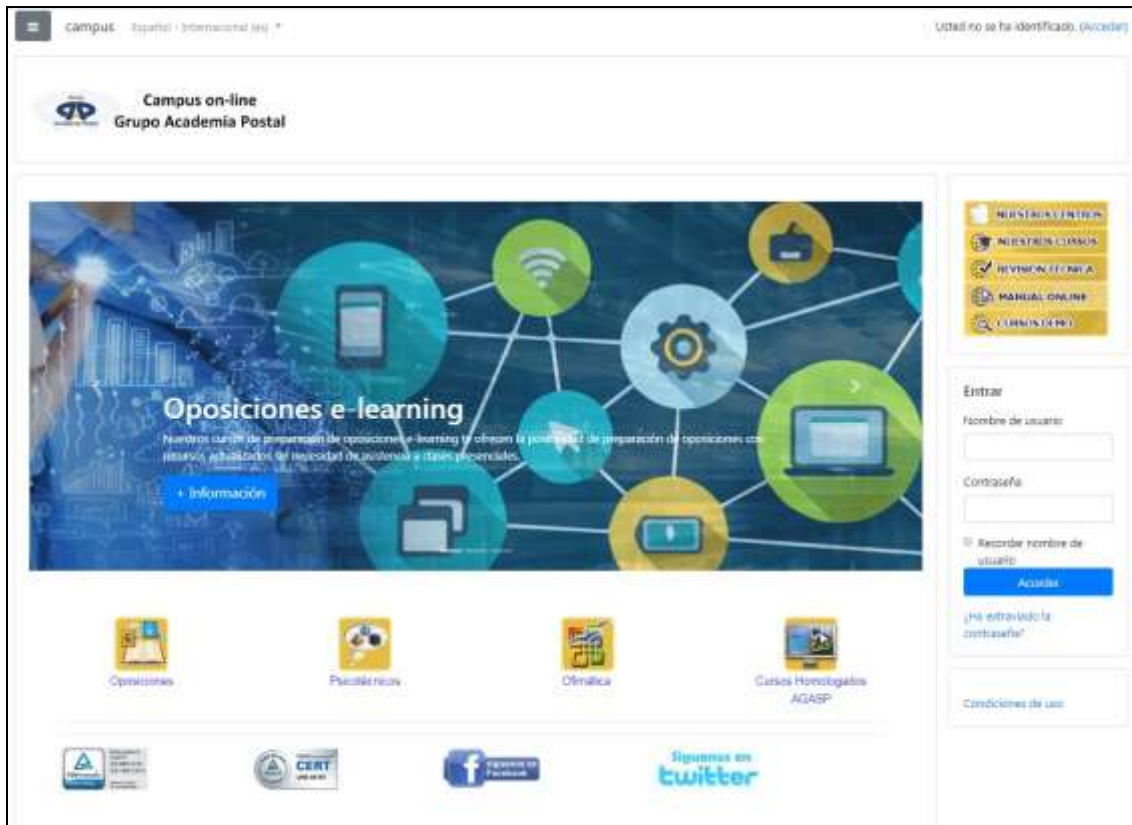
campus Español - Internacional (es)

Usted no se ha identificado. (Acceder)

Campus on-line
Grupo Academia Postal

Oposiciones e-learning

Nuestros cursos de preparación de oposiciones e-learning le ofrecen la posibilidad de preparación de oposiciones con recursos actualizados sin necesidad de asistencia a clases presenciales.

+ Información

Oposiciones

Psicotécnicos

Ofimática

Cursos Homologados AGASP

CERT

Síguenos en Facebook

Síguenos en twitter

NUESTROS CENTROS
NUESTROS CURSOS
REVISIÓN TÉCNICA
MANUAL ONLINE
CURSOS DEMO

Entrar

Nombre de usuario

Contraseña

Recordar nombre de usuario

Acceder

¿Ha extraviado la contraseña?

Condiciones de uso